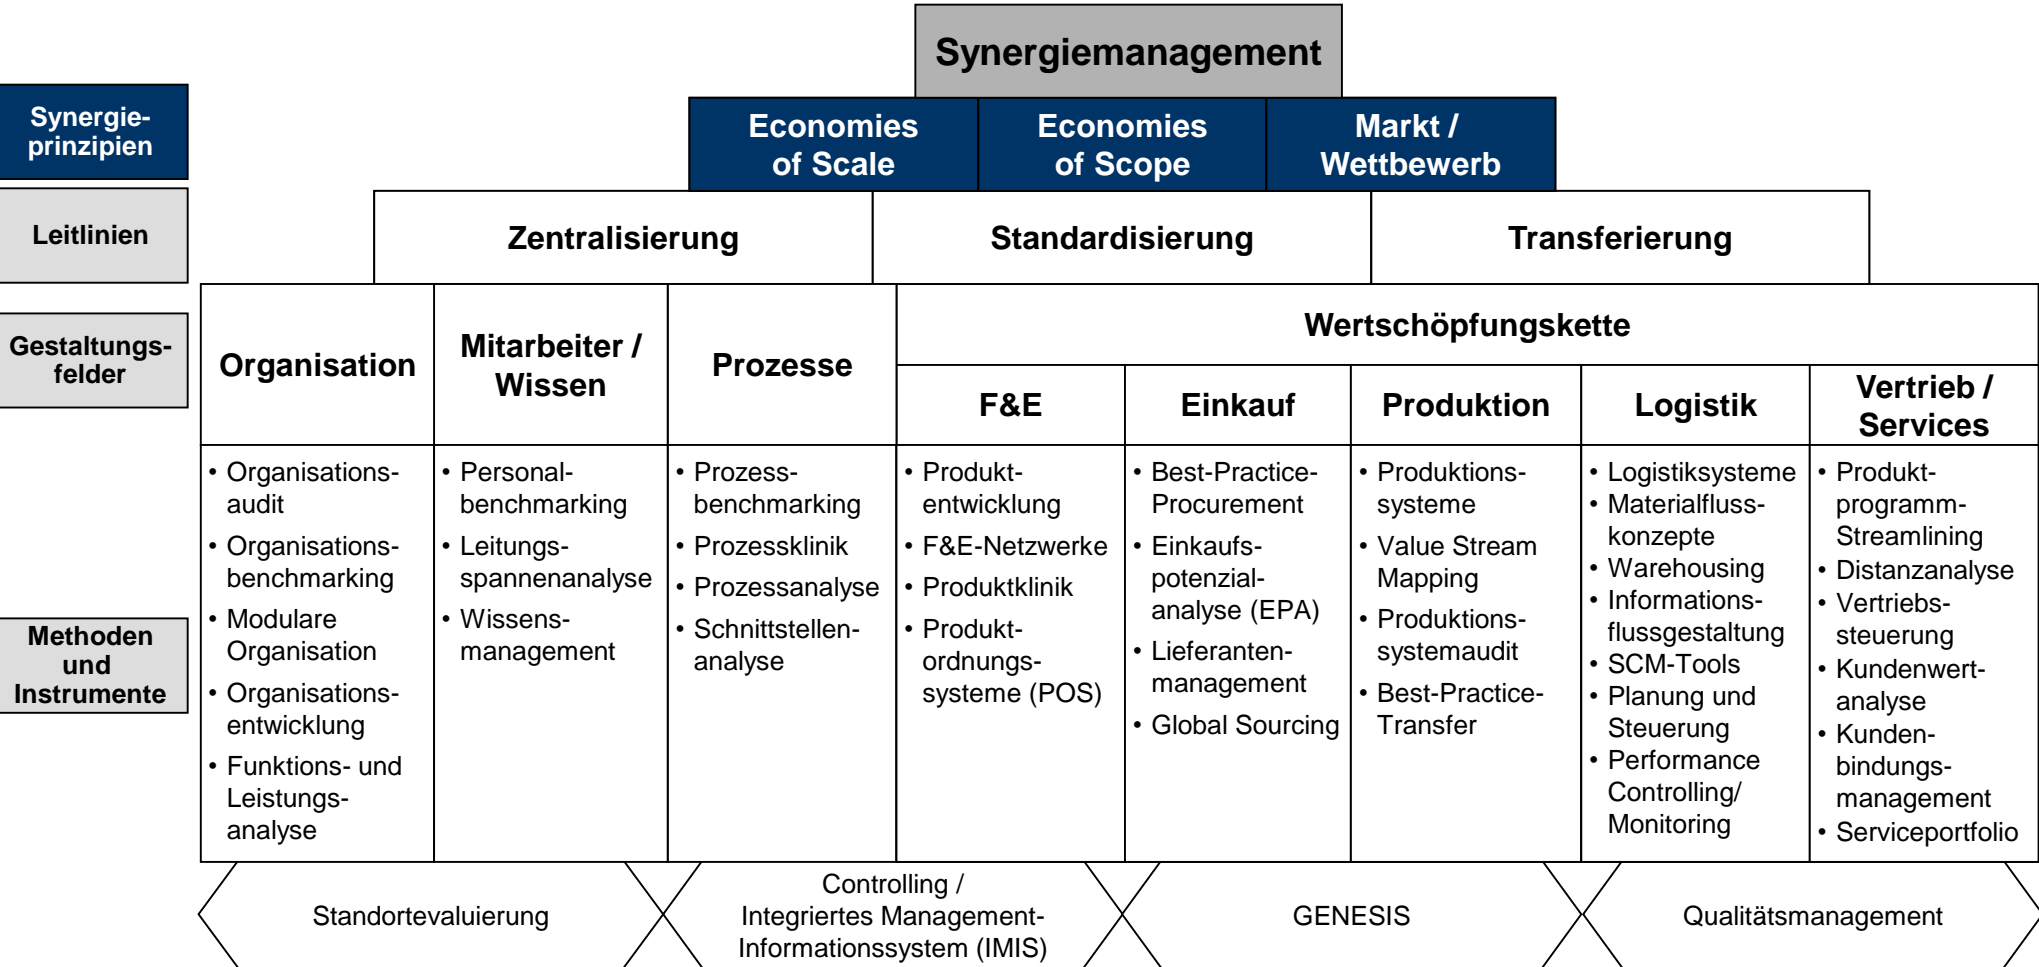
Synergiemanagement

Synergieprinzipien

Economies of Scale | Economies of Scope | Markt / Wettbewerb

Leitlinien

Zentralisierung | Standardisierung | Transferierung

Gestaltungsfelder

| Organisation | Mitarbeiter / Wissen | Prozesse | F&E | Einkauf | Produktion | Logistik | Vertrieb / Services |
|---|---|---|---|---|---|---|---|
| | | | Wertschöpfungskette | | | | |
| • Organisationsaudit • Organisationsbenchmarking • Modulare Organisation • Organisationsentwicklung • Funktions- und Leistungsanalyse | • Personalbenchmarking • Leitungsspannenanalyse • Wissensmanagement | • Prozessbenchmarking • Prozessklinik • Prozessanalyse • Schnittstellenanalyse | • Produktentwicklung • F&E-Netzwerke • Produktklinik • Produktordnungssysteme (POS) | • Best-Practice-Procurement • Einkaufspotenzialanalyse (EPA) • Lieferantenmanagement • Global Sourcing | • Produktionssysteme • Value Stream Mapping • Produktionssystemaudit • Best-Practice-Transfer | • Logistiksysteme • Materialflusskonzepte • Warehousing • Informationsflussgestaltung • SCM-Tools • Planung und Steuerung • Performance Controlling/ Monitoring | • Produktprogramm-Streamlining • Distanzanalyse • Vertriebssteuerung • Kundenwertanalyse • Kundenbindungsmanagement • Serviceportfolio |

Methoden und Instrumente

Standortevaluierung | Controlling / Integriertes Management-Informationssystem (IMIS) | GENESIS | Qualitätsmanagement